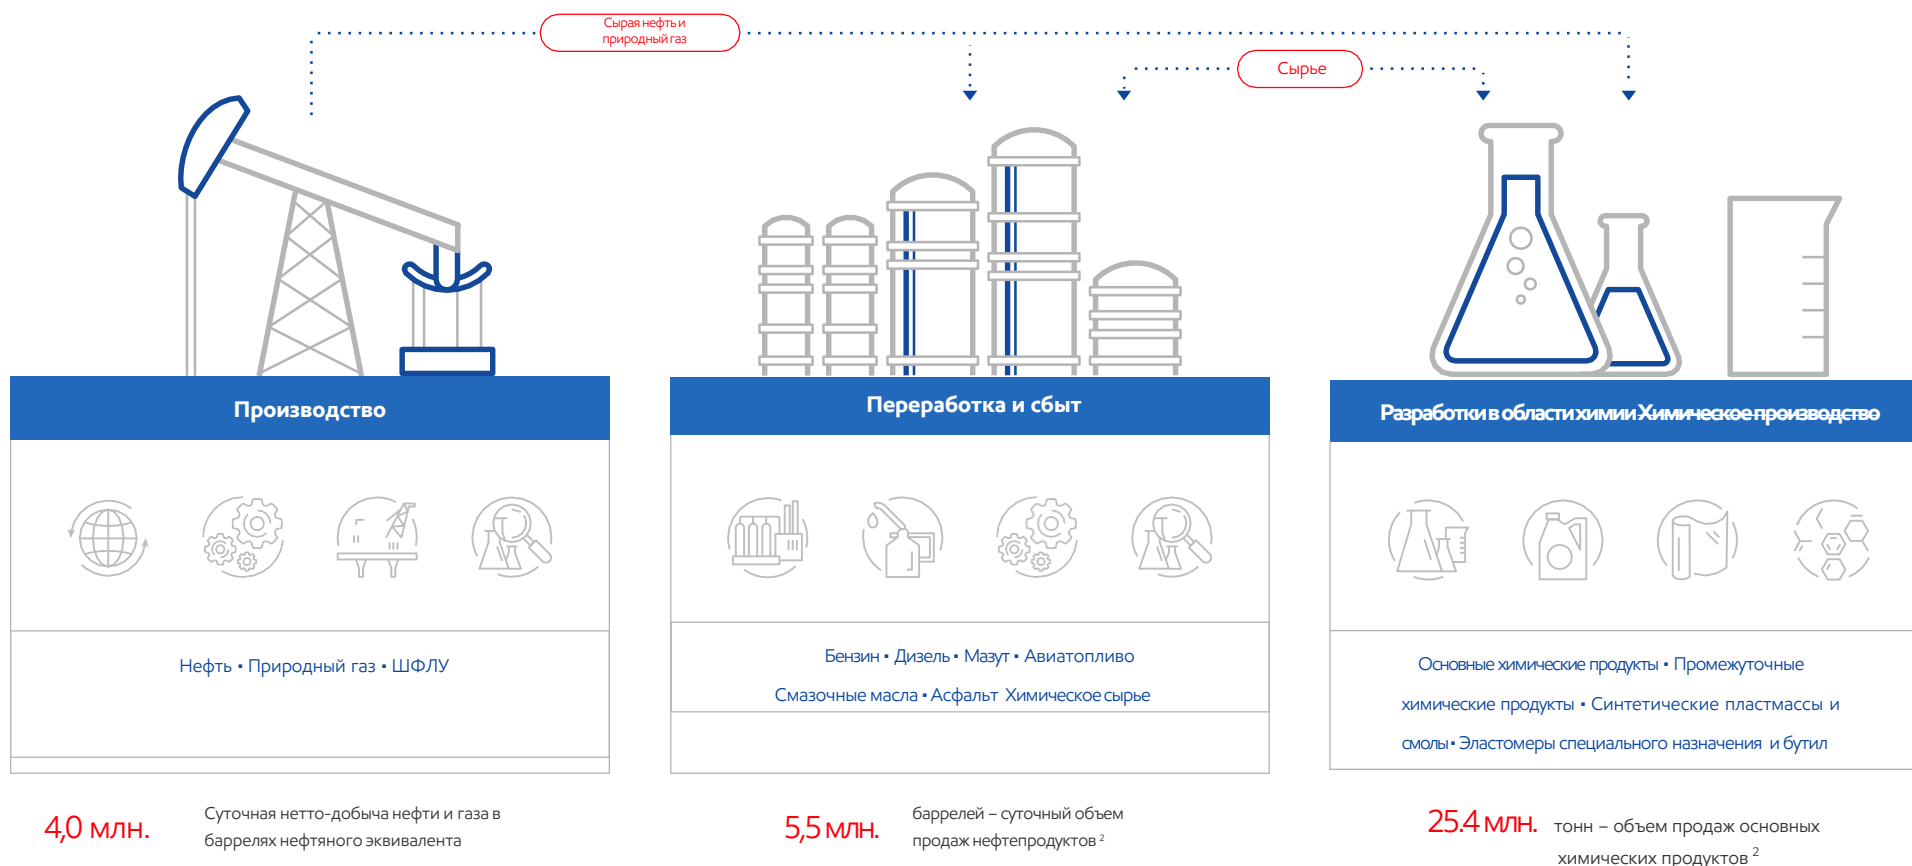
Сырая нефть и природный газ

Сырье

Производство

Нефть • Природный газ • ШФЛУ

4,0 млн.

Суточная нетто-добыча нефти и газа в баррелях нефтяного эквивалента

Переработка и сбыт

Бензин • Дизель • Мазут • Авиатопливо

Смазочные масла • Асфальт Химическое сырье

5,5 млн.

баррелей – суточный объем продаж нефтепродуктов $^2$

Разработки в области химии Химическое производство

Основные химические продукты • Промежуточные химические продукты • Синтетические пластмассы и смолы • Эластомеры специального назначения и бутил

25.4 млн.

тонн – объем продаж основных химических продуктов $^2$